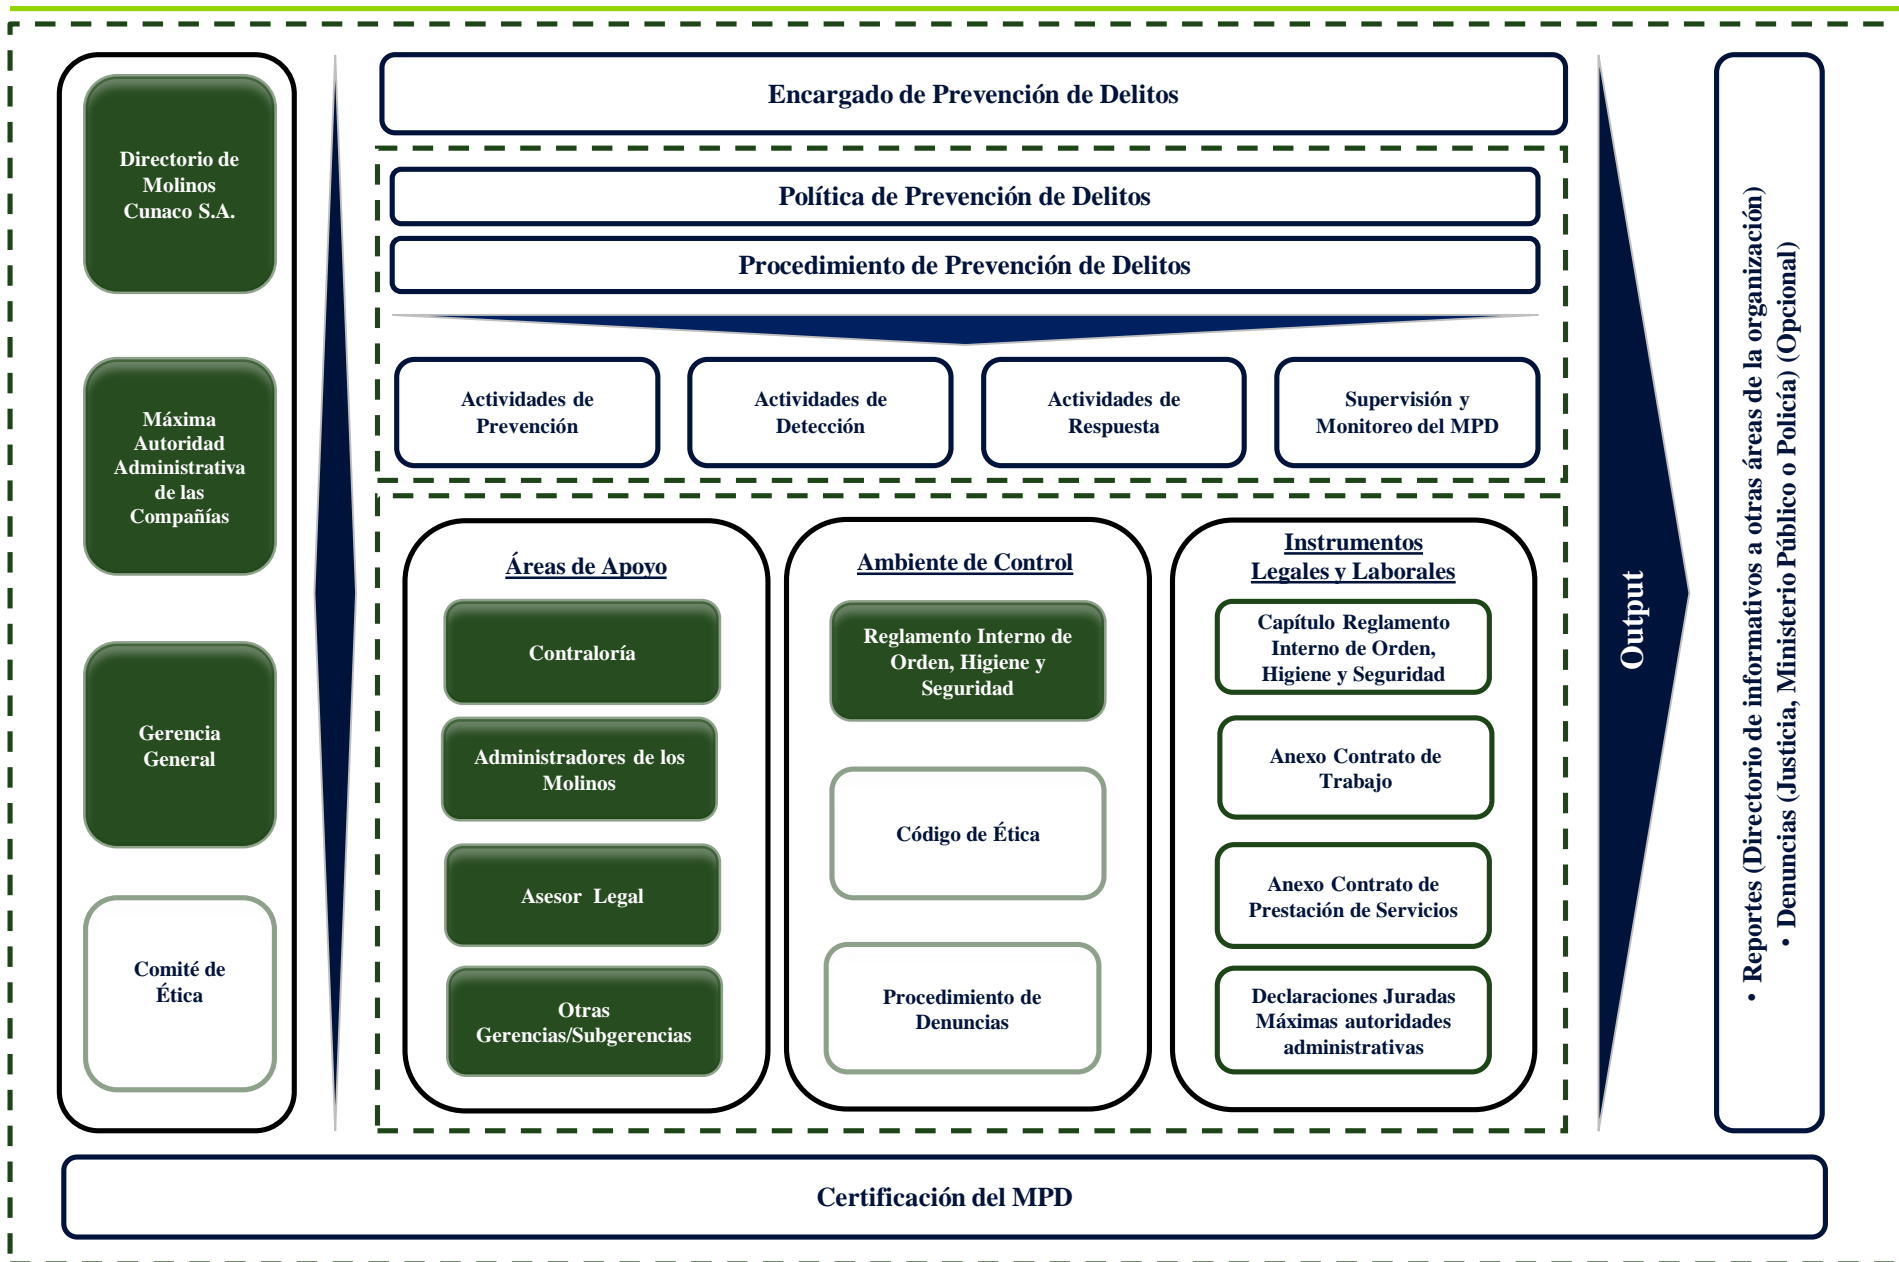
Directorio de Molinos Cunaco S.A.

Máxima Autoridad Administrativa de las Compañías

Gerencia General

Comité de Ética

Encargado de Prevención de Delitos

Política de Prevención de Delitos

Procedimiento de Prevención de Delitos

Actividades de Prevención

Actividades de Detección

Actividades de Respuesta

Supervisión y Monitoreo del MPD

Áreas de Apoyo

Contraloría

Administradores de los Molinos

Asesor Legal

Otras Gerencias/Subgerencias

Ambiente de Control

Reglamento Interno de Orden, Higiene y Seguridad

Código de Ética

Procedimiento de Denuncias

Instrumentos Legales y Laborales

Capítulo Reglamento Interno de Orden, Higiene y Seguridad

Anexo Contrato de Trabajo

Anexo Contrato de Prestación de Servicios

Declaraciones Juradas Máximas autoridades administrativas

Output

• Reportes (Directorio de informativos a otras áreas de la organización)
• Denuncias (Justicia, Ministerio Público o Policía) (Opcional)

Certificación del MPD